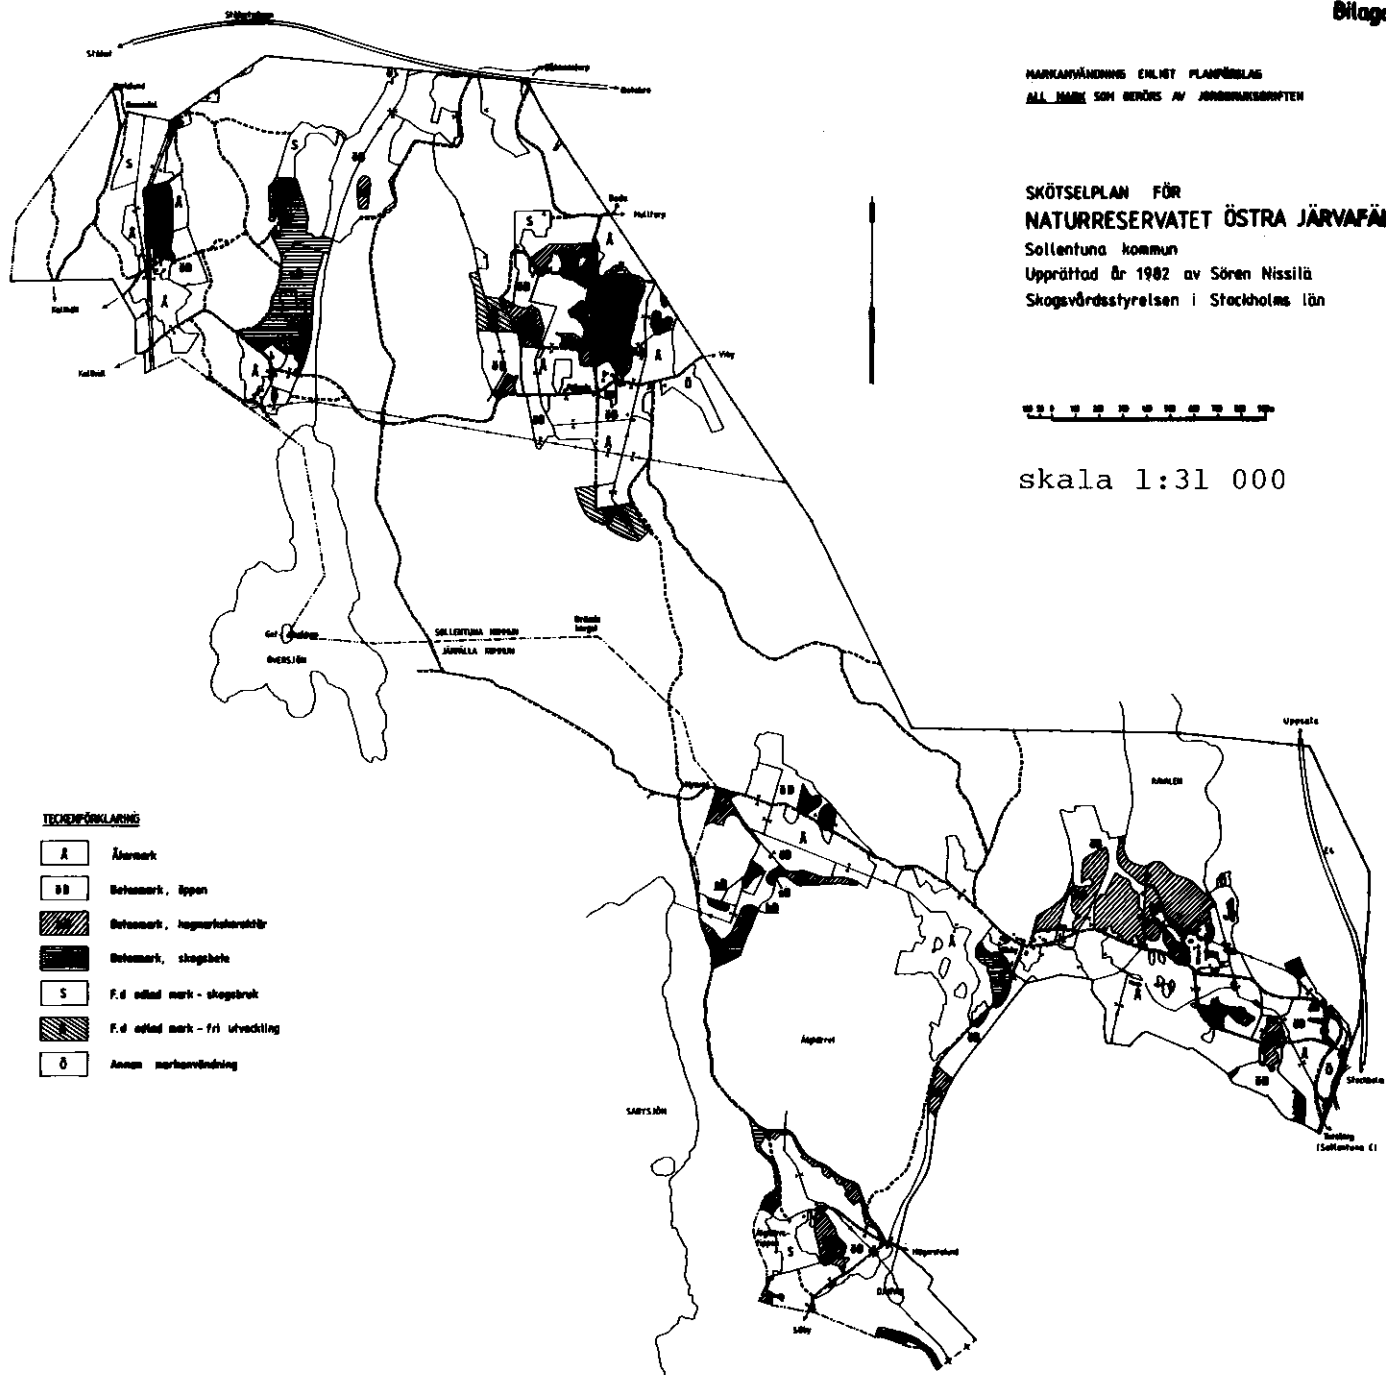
Bilag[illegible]

MARKANVÄNDNING ENLIGT PLANFÖRSLAG
ALL MARK SOM BERÖRS AV JORDBRUKSDRIFTEN

SKÖTSELPLAN FÖR
NATURRESERVATET ÖSTRA JÄRVAFÄ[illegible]
Sollentuna kommun
Upprättad år 1982 av Sören Nissilä
Skogsvårdsstyrelsen i Stockholms län

skala 1:31 000

SOLLENTUNA KOMMUN
JÄRFÄLLA KOMMUN

ÖVERSJÖN
Säbysjön
Uppsala
Stockholm

TECKENFÖRKLARING

| | |
|---|---|
| Å | Åkermark |
| BB | Betesmark, öppen |
| | Betesmark, hagmarkskaraktär |
| | Betesmark, skogsbete |
| S | F.d odlad mark - skogsbruk |
| | F.d odlad mark - fri utveckling |
| Ö | Annan markanvändning |

S
Å
BB
Ö